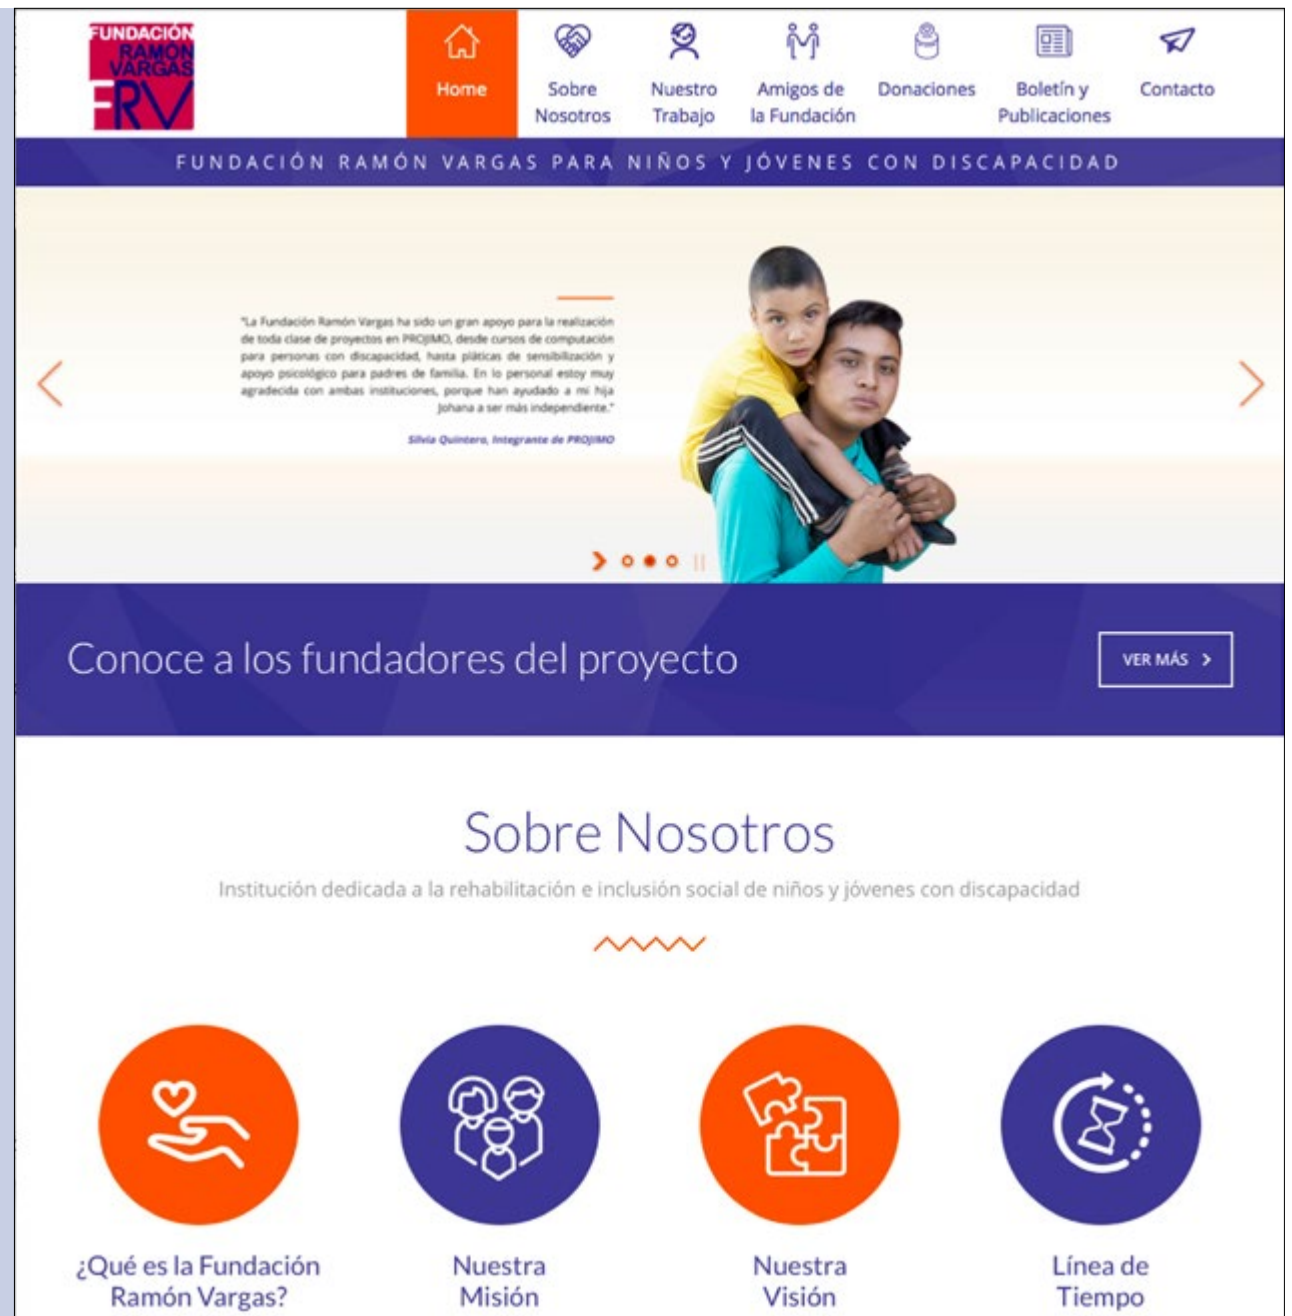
FUNDACIÓN RAMÓN VARGAS FRV

Home
Sobre Nosotros
Nuestro Trabajo
Amigos de la Fundación
Donaciones
Boletín y Publicaciones
Contacto

FUNDACIÓN RAMÓN VARGAS PARA NIÑOS Y JÓVENES CON DISCAPACIDAD

"La Fundación Ramón Vargas ha sido un gran apoyo para la realización de toda clase de proyectos en PROJIMO, desde cursos de computación para personas con discapacidad, hasta pláticas de sensibilización y apoyo psicológico para padres de familia. En lo personal estoy muy agradecida con ambas instituciones, porque han ayudado a mi hija Johana a ser más independiente."

Silvia Quintero, Integrante de PROJIMO

Conoce a los fundadores del proyecto

VER MÁS >

Sobre Nosotros

Institución dedicada a la rehabilitación e inclusión social de niños y jóvenes con discapacidad

¿Qué es la Fundación Ramón Vargas?

Nuestra Misión

Nuestra Visión

Línea de Tiempo